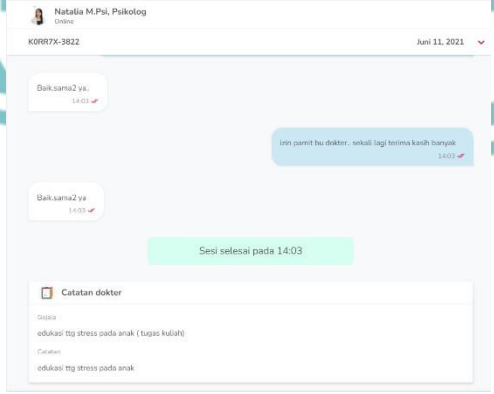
Natalia M.Psi, Psikolog
Online

K0RR7X-3822

Juni 11, 2021

Baik.sama2 ya..
14:03

izin pamit bu dokter.. sekali lagi terima kasih banyak
14:03

Baik.sama2 ya
14:03

Sesi selesai pada 14:03

Catatan dokter

Gejala

edukasi ttg stress pada anak ( tugas kuliah)

Catatan

edukasi ttg stress pada anak